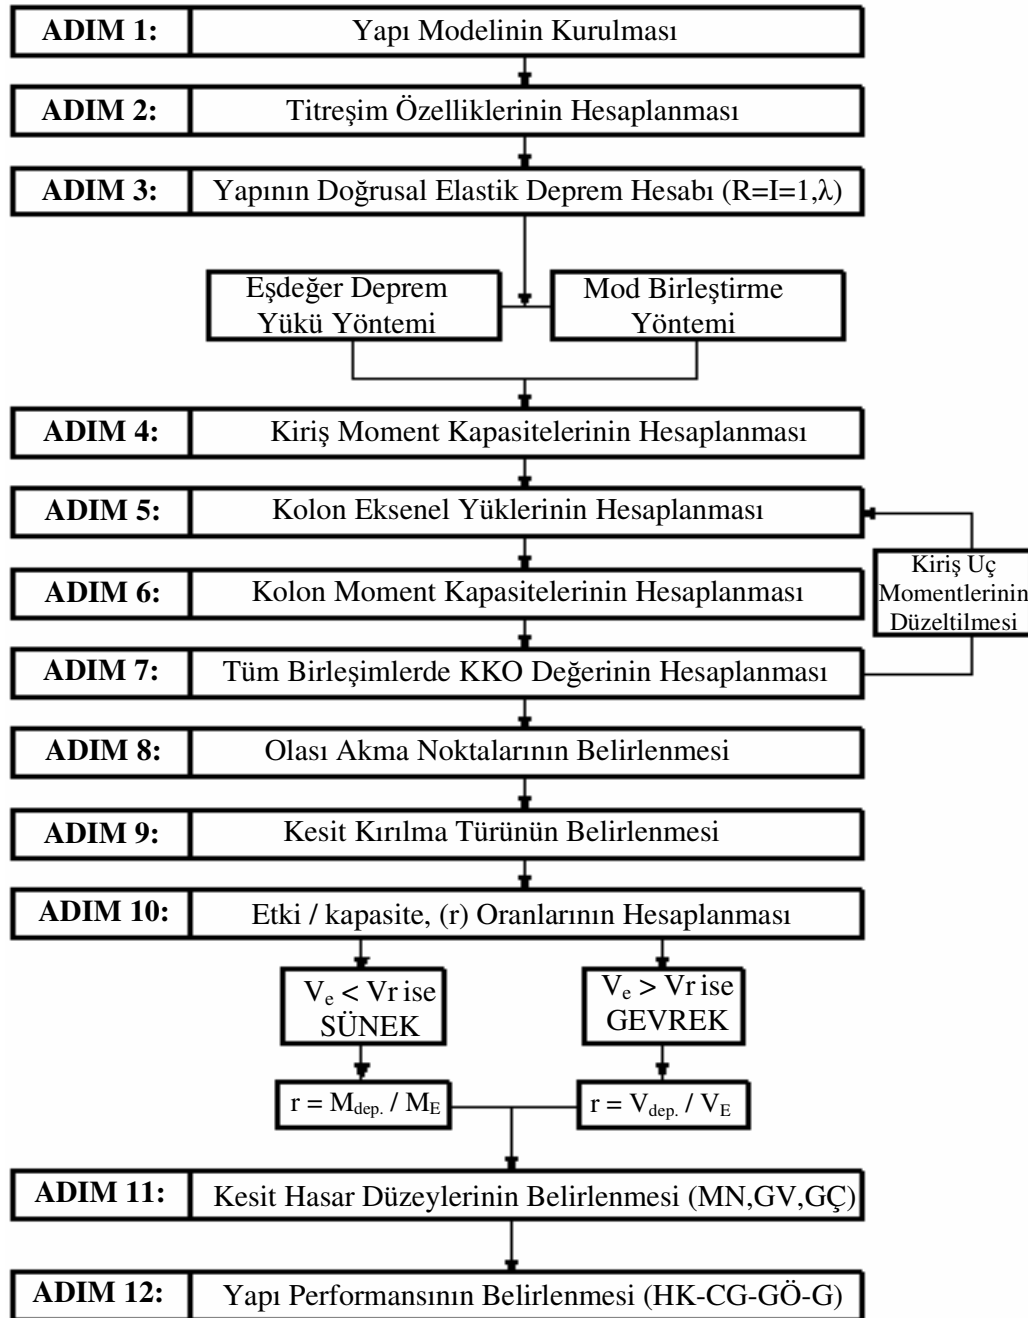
ADIM 1: Yapı Modelinin Kurulması

ADIM 2: Titreşim Özelliklerinin Hesaplanması

ADIM 3: Yapının Doğrusal Elastik Deprem Hesabı (R=I=1,$\lambda$)

Eşdeğer Deprem Yükü Yöntemi

Mod Birleştirme Yöntemi

ADIM 4: Kiriş Moment Kapasitelerinin Hesaplanması

ADIM 5: Kolon Eksenel Yüklerinin Hesaplanması

ADIM 6: Kolon Moment Kapasitelerinin Hesaplanması

Kiriş Uç Momentlerinin Düzeltilmesi

ADIM 7: Tüm Birleşimlerde KKO Değerinin Hesaplanması

ADIM 8: Olası Akma Noktalarının Belirlenmesi

ADIM 9: Kesit Kırılma Türünün Belirlenmesi

ADIM 10: Etki / kapasite, (r) Oranlarının Hesaplanması

$V_e$ < Vr ise SÜNEK

$V_e$ > Vr ise GEVREK

$r = M_{dep.} / M_E$

$r = V_{dep.} / V_E$

ADIM 11: Kesit Hasar Düzeylerinin Belirlenmesi (MN,GV,GÇ)

ADIM 12: Yapı Performansının Belirlenmesi (HK-CG-GÖ-G)